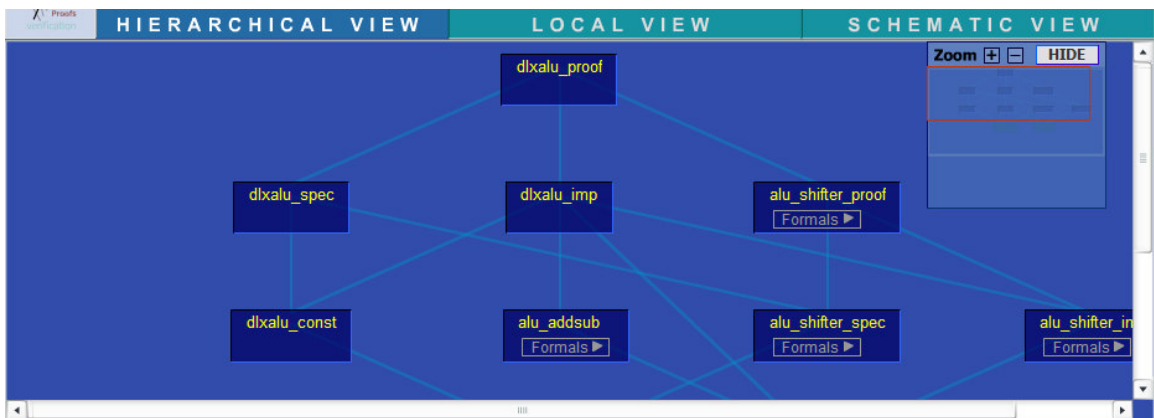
Proofs verification

HIERARCHICAL VIEW

LOCAL VIEW

SCHEMATIC VIEW

Zoom + − HIDE

dlxalu_proof

dlxalu_spec

dlxalu_imp

alu_shifter_proof

Formals ▶

dlxalu_const

alu_addsub

Formals ▶

alu_shifter_spec

Formals ▶

alu_shifter_in

Formals ▶